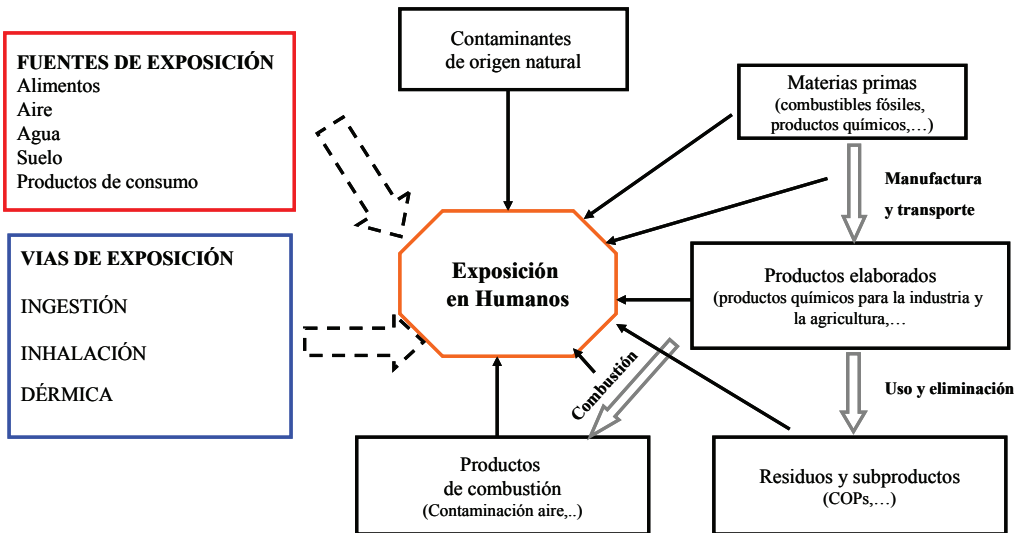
FUENTES DE EXPOSICIÓN
Alimentos
Aire
Agua
Suelo
Productos de consumo

VIAS DE EXPOSICIÓN
INGESTIÓN
INHALACIÓN
DÉRMICA

Contaminantes de origen natural

Materias primas
(combustibles fósiles, productos químicos,…)

Manufactura y transporte

Exposición en Humanos

Productos elaborados
(productos químicos para la industria y la agricultura,…

Uso y eliminación

Combustión

Productos de combustión
(Contaminación aire,..)

Residuos y subproductos
(COPs,…)